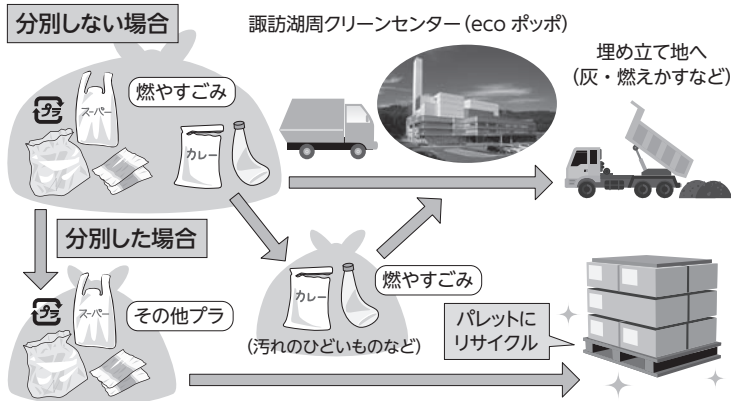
分別しない場合

諏訪湖周クリーンセンター（eco ポッポ）

埋め立て地へ
（灰・燃えかすなど）

プラ

スーパー

燃やすごみ

カレー

分別した場合

燃やすごみ

カレー

プラ

スーパー

その他プラ

（汚れのひどいものなど）

パレットに
リサイクル